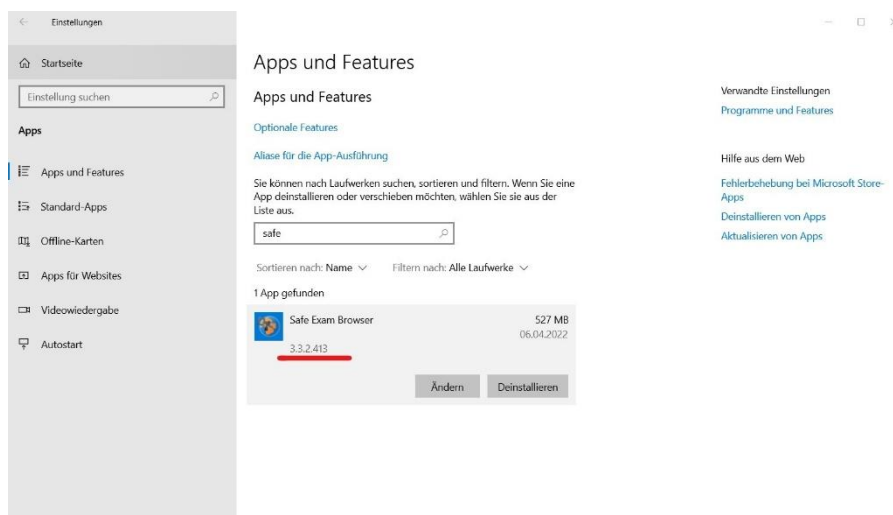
Einstellungen

Startseite

Einstellung suchen

Apps

Apps und Features

Standard-Apps

Offline-Karten

Apps für Websites

Videowiedergabe

Autostart

Apps und Features

Apps und Features

Optionale Features

Aliase für die App-Ausführung

Sie können nach Laufwerken suchen, sortieren und filtern. Wenn Sie eine App deinstallieren oder verschieben möchten, wählen Sie sie aus der Liste aus.

safe

Sortieren nach: Name

Filtern nach: Alle Laufwerke

1 App gefunden

Safe Exam Browser
3.3.2.413

527 MB
06.04.2022

Ändern

Deinstallieren

Verwandte Einstellungen

Programme und Features

Hilfe aus dem Web

Fehlerbehebung bei Microsoft Store-Apps

Deinstallieren von Apps

Aktualisieren von Apps